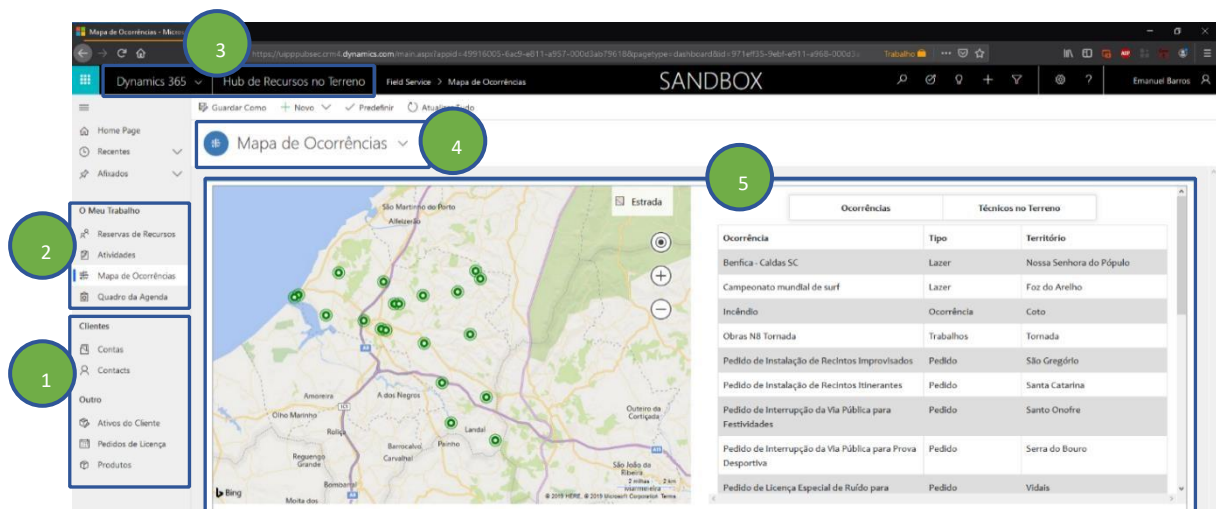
Mapa de Ocorrências - Micro

3

https://uapppubsec.crm4.dynamics.com/main.aspx?appid=49916005-6ac9-e811-a957-000d3ab79618&pagetype=dashboard&id=971eff35-9ebf-e811-a968-000d3

Trabalho

Dynamics 365 | Hub de Recursos no Terreno | Field Service > Mapa de Ocorrências | SANDBOX | Emanuel Barros

Guardar Como | + Novo | Predefinir | Atualizar Tudo

Home Page
Recentes
Afixados

2

O Meu Trabalho
Reservas de Recursos
Atividades
Mapa de Ocorrências
Quadro da Agenda

Clientes
Contas
Contacts

1

Outro
Ativos do Cliente
Pedidos de Licença
Produtos

Mapa de Ocorrências

4

5

Estrada

São Martinho do Porto
Alfeizerão
Amoreira
Óbidos
Olho Marinho
A dos Negros
Roliça
Bombarral
Reguengo Grande
Carvalhal
Barrocalvo
Peinho
Landal
Outeiro da Cortiçada
São João da Ribeira
Moita dos
Bing
© 2019 HERE, © 2019 Microsoft Corporation Terms

| Ocorrências | Técnicos no Terreno |
|---|---|

| Ocorrência | Tipo | Território |
|---|---|---|
| Benfica - Caldas SC | Lazer | Nossa Senhora do Pópulo |
| Campeonato mundial de surf | Lazer | Foz do Arelho |
| Incêndio | Ocorrência | Coto |
| Obras N8 Tornada | Trabalhos | Tornada |
| Pedido de Instalação de Recintos Improvisados | Pedido | São Gregório |
| Pedido de Instalação de Recintos Itinerantes | Pedido | Santa Catarina |
| Pedido de Interrupção da Via Pública para Festividades | Pedido | Santo Onofre |
| Pedido de Interrupção da Via Pública para Prova Desportiva | Pedido | Serra do Bouro |
| Pedido de Licença Especial de Ruído para | Pedido | Vidais |